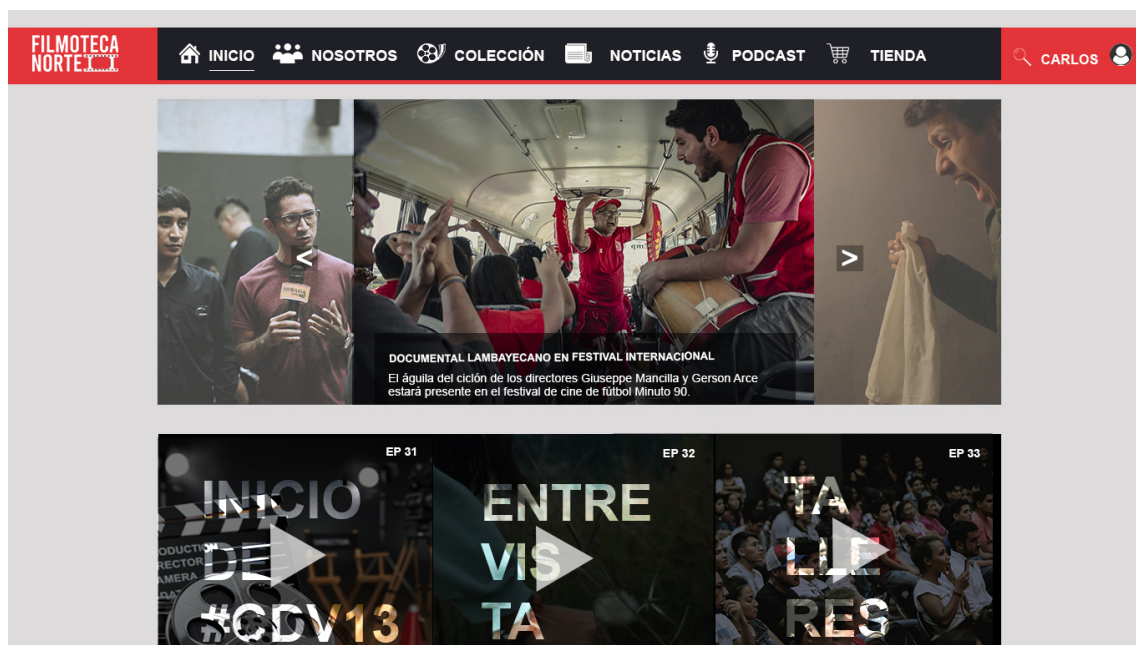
FILMOTECA NORTE

INICIO NOSOTROS COLECCIÓN NOTICIAS PODCAST TIENDA

CARLOS

<

>

DOCUMENTAL LAMBAYECANO EN FESTIVAL INTERNACIONAL

El águila del ciclón de los directores Giuseppe Mancilla y Gerson Arce estará presente en el festival de cine de fútbol Minuto 90.

EP 31
INICIO DE #CDV13

EP 32
ENTRE VIS TA

EP 33
TA LLE RES